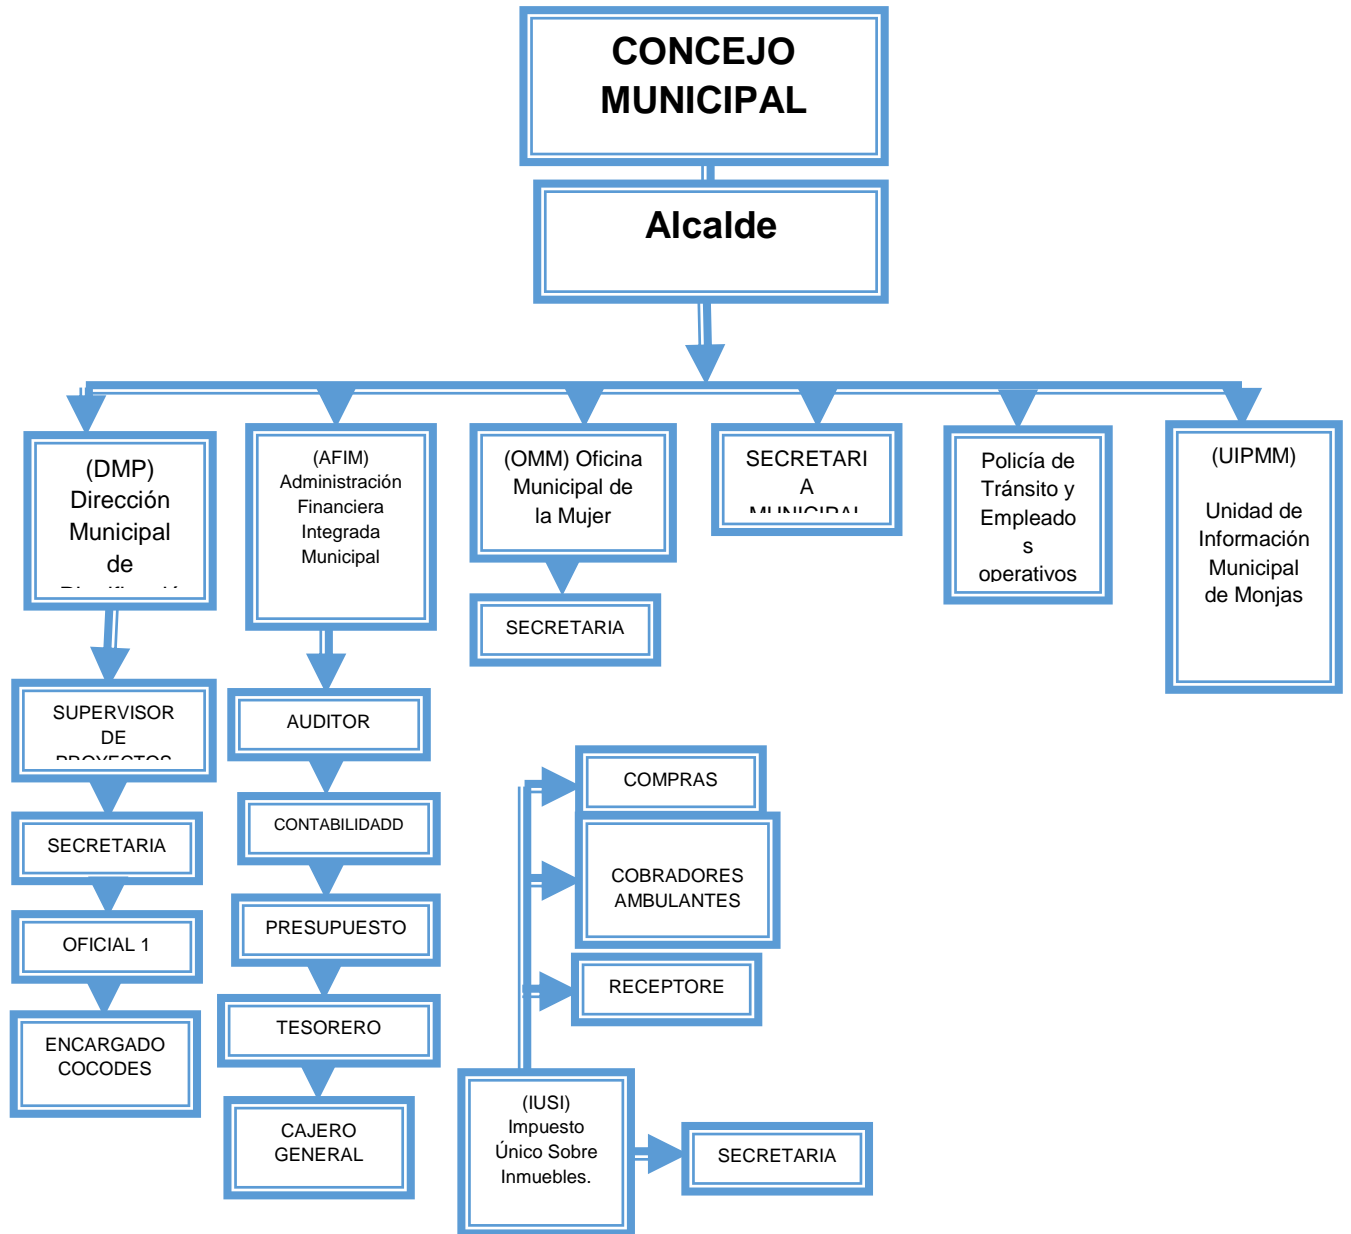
CONCEJO MUNICIPAL

Alcalde

(DMP) Dirección Municipal de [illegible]

(AFIM) Administración Financiera Integrada Municipal

(OMM) Oficina Municipal de la Mujer

SECRETARIA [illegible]

Policía de Tránsito y Empleados operativos

(UIPMM)

Unidad de Información Municipal de Monjas

SECRETARIA

SUPERVISOR DE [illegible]

AUDITOR

SECRETARIA

CONTABILIDADD

OFICIAL 1

PRESUPUESTO

ENCARGADO COCODES

TESORERO

CAJERO GENERAL

COMPRAS

COBRADORES AMBULANTES

RECEPTORE

(IUSI) Impuesto Único Sobre Inmuebles.

SECRETARIA